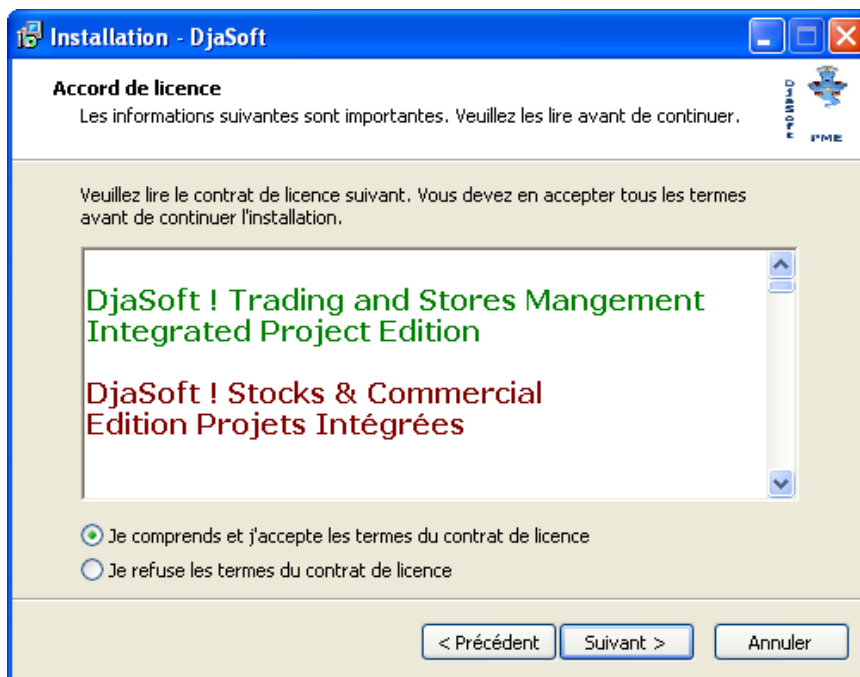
Installation - DjaSoft

Accord de licence
Les informations suivantes sont importantes. Veuillez les lire avant de continuer.

DJASOFT PME

Veuillez lire le contrat de licence suivant. Vous devez en accepter tous les termes avant de continuer l'installation.

DjaSoft ! Trading and Stores Mangement Integrated Project Edition

DjaSoft ! Stocks & Commercial Edition Projets Intégrées

Je comprends et j'accepte les termes du contrat de licence
Je refuse les termes du contrat de licence

< Précédent | Suivant > | Annuler